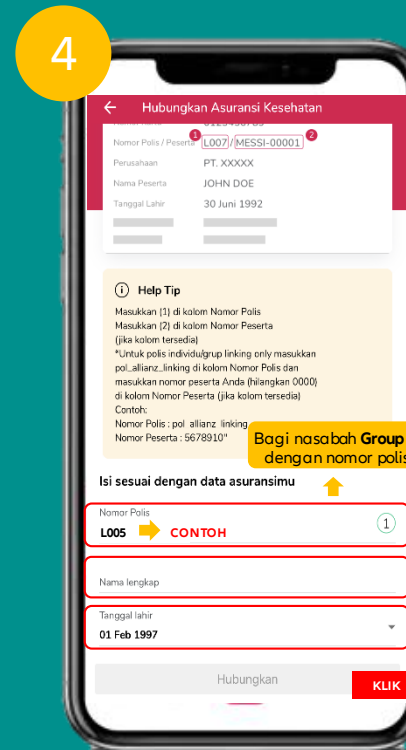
4

Hubungkan Asuransi Kesehatan

Nomor Polis / Peserta 1 L007 / MESSI-00001 2

Perusahaan PT. XXXXX

Nama Peserta JOHN DOE

Tanggal Lahir 30 Juni 1992

Help Tip

Masukkan (1) di kolom Nomor Polis
Masukkan (2) di kolom Nomor Peserta (jika kolom tersedia)
*Untuk polis individu/grup linking only masukkan pol_allianz_linking di kolom Nomor Polis dan masukkan nomor peserta Anda (hilangkan 0000) di kolom Nomor Peserta (jika kolom tersedia)
Contoh:
Nomor Polis : pol_allianz_linking
Nomor Peserta : 5678910"

Bagi nasabah Group dengan nomor polis

Isi sesuai dengan data asuransimu

Nomor Polis
L005 CONTOH 1

Nama lengkap

Tanggal lahir
01 Feb 1997

Hubungkan

KLIK